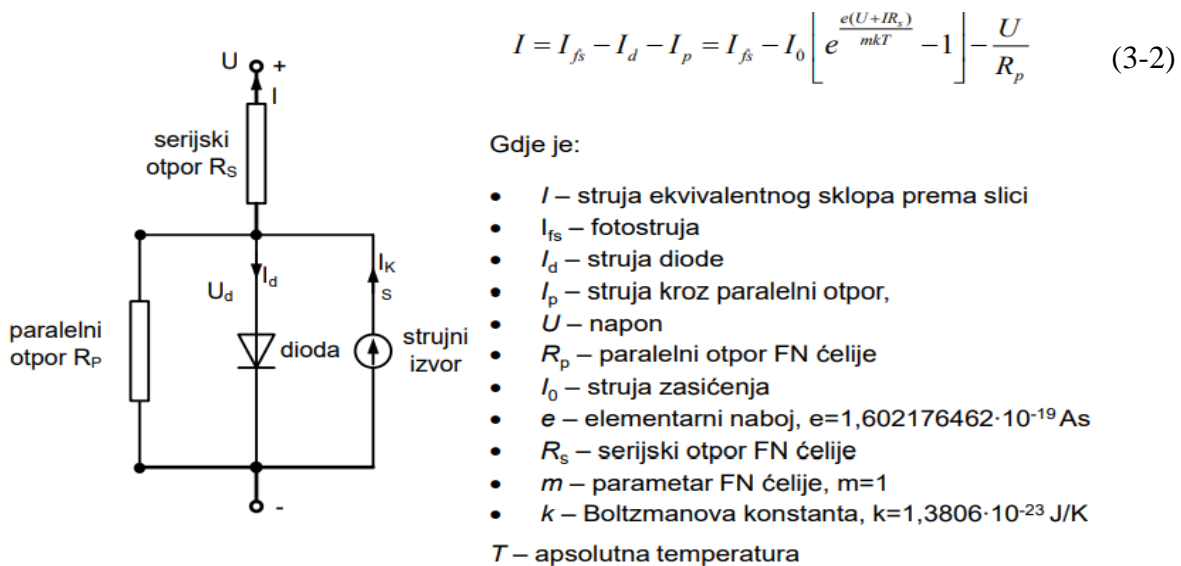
U + I

serijski otpor $R_S$

$U_d$ $I_d$

$I_K$ S

paralelni otpor $R_P$

dioda

strujni izvor

-

$I = I_{fs} - I_d - I_p = I_{fs} - I_0 \left[ e^{\frac{e(U+IR_s)}{mkT}} - 1 \right] - \frac{U}{R_p}$ (3-2)

Gdje je:

- $I$ – struja ekvivalentnog sklopa prema slici
- $I_{fs}$ – fotostruja
- $I_d$ – struja diode
- $I_p$ – struja kroz paralelni otpor,
- $U$ – napon
- $R_p$ – paralelni otpor FN ćelije
- $I_0$ – struja zasićenja
- $e$ – elementarni naboj, e=1,602176462·$10^{-19}$ As
- $R_s$ – serijski otpor FN ćelije
- $m$ – parametar FN ćelije, m=1
- $k$ – Boltzmanova konstanta, k=1,3806·$10^{-23}$ J/K

$T$ – apsolutna temperatura